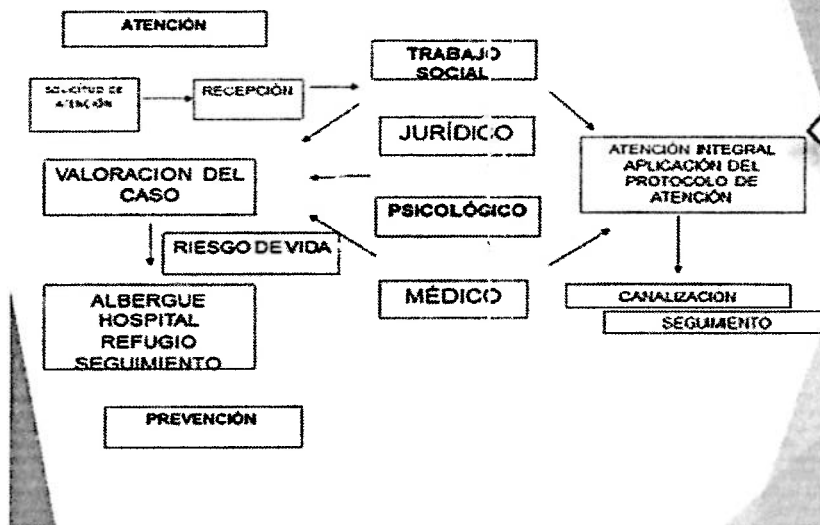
ATENCIÓN

SOLICITUD DE ATENCIÓN

RECEPCIÓN

TRABAJO SOCIAL

JURÍDICO

VALORACION DEL CASO

ATENCIÓN INTEGRAL APLICACIÓN DEL PROTOCOLO DE ATENCIÓN

PSICOLÓGICO

RIESGO DE VIDA

MÉDICO

ALBERGUE HOSPITAL REFUGIO SEGUIMIENTO

CANALIZACION

SEGUIMIENTO

PREVENCIÓN